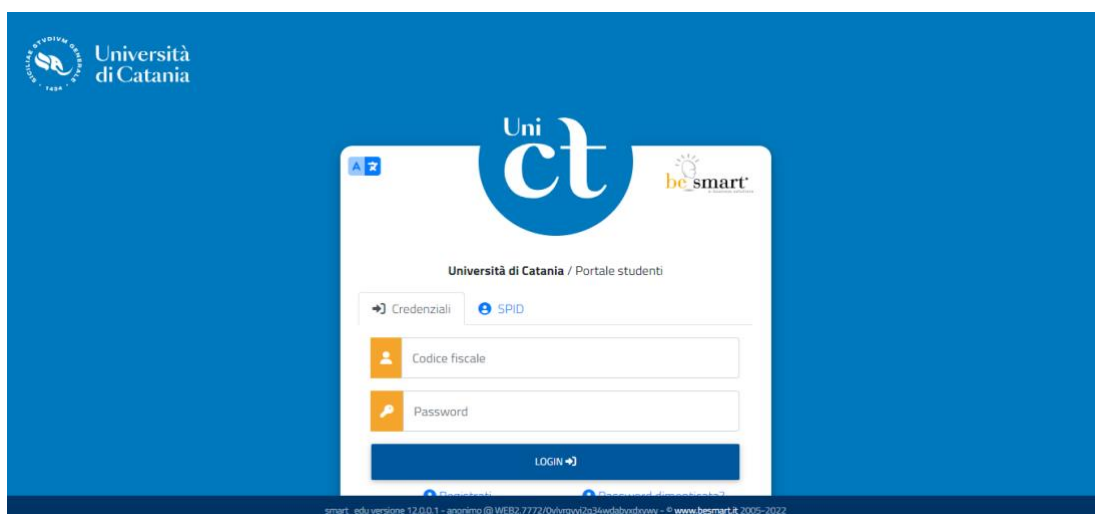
SICILIAE STUDIVM GENERALE 1434

Università di Catania

Uni ct

be smart

Università di Catania / Portale studenti

Credenziali

SPID

Codice fiscale

Password

LOGIN

Registrati

Password dimenticata?

smart_edu versione 12.0.0.1 - anonimo @ WEB2.7772/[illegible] - © www.besmart.it 2005-2022